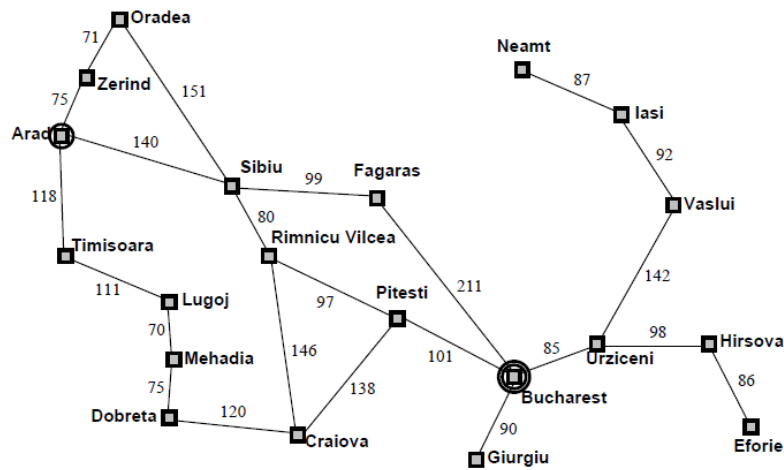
Oradea
71
Neamt
Zerind
87
75
151
Iasi
Arad
140
92
Sibiu
99
Fagaras
118
Vaslui
80
Rimnicu Vilcea
Timisoara
142
211
111
Lugoj
97
Pitesti
70
98
Hirsova
85
146
101
Mehadia
Urziceni
86
138
Bucharest
75
120
Dobreta
90
Craiova
Eforie
Giurgiu